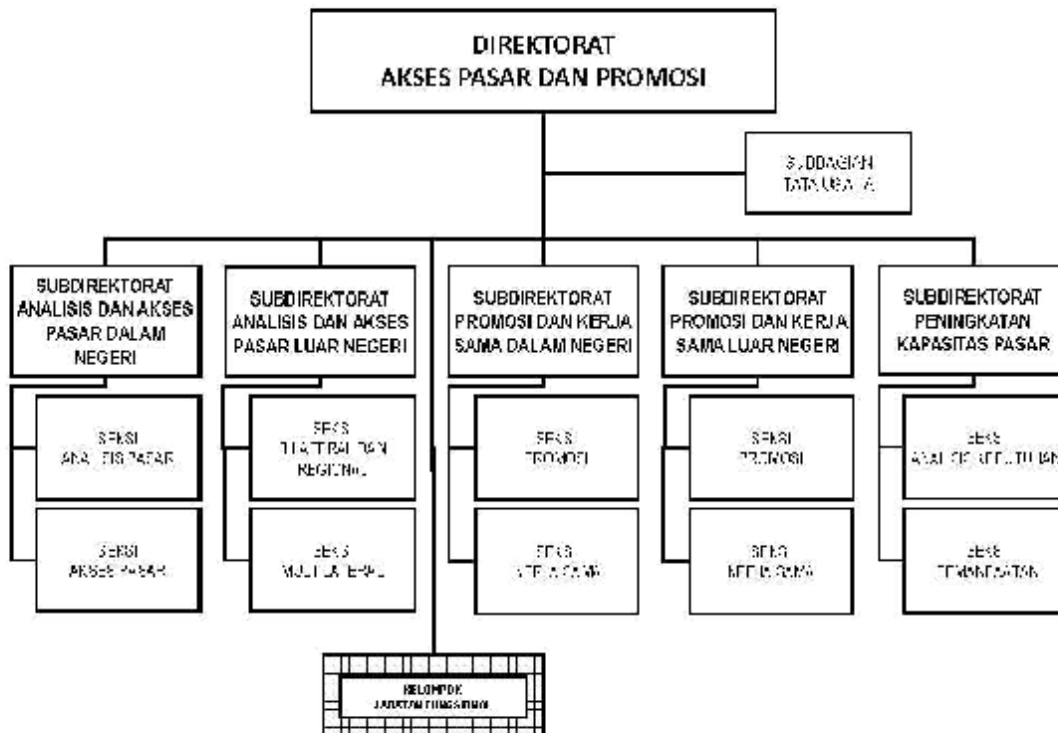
DIREKTORAT
AKSES PASAR DAN PROMOSI

SUBBAGIAN
TATA USAHA

SUBDIREKTORAT
ANALISIS DAN AKSES PASAR DALAM NEGERI

SEKSI
ANALISIS PASAR

SEKSI
AKSES PASAR

SUBDIREKTORAT
ANALISIS DAN AKSES PASAR LUAR NEGERI

SEKSI
BILATERAL DAN REGIONAL

SEKSI
MULTILATERAL

SUBDIREKTORAT
PROMOSI DAN KERJA SAMA DALAM NEGERI

SEKSI
PROMOSI

SEKSI
KERJA SAMA

SUBDIREKTORAT
PROMOSI DAN KERJA SAMA LUAR NEGERI

SEKSI
PROMOSI

SEKSI
KERJA SAMA

SUBDIREKTORAT
PENINGKATAN KAPASITAS PASAR

SEKSI
ANALISIS KEBUTUHAN

SEKSI
PENINGKATAN

KELOMPOK
JABATAN FUNGSIONAL